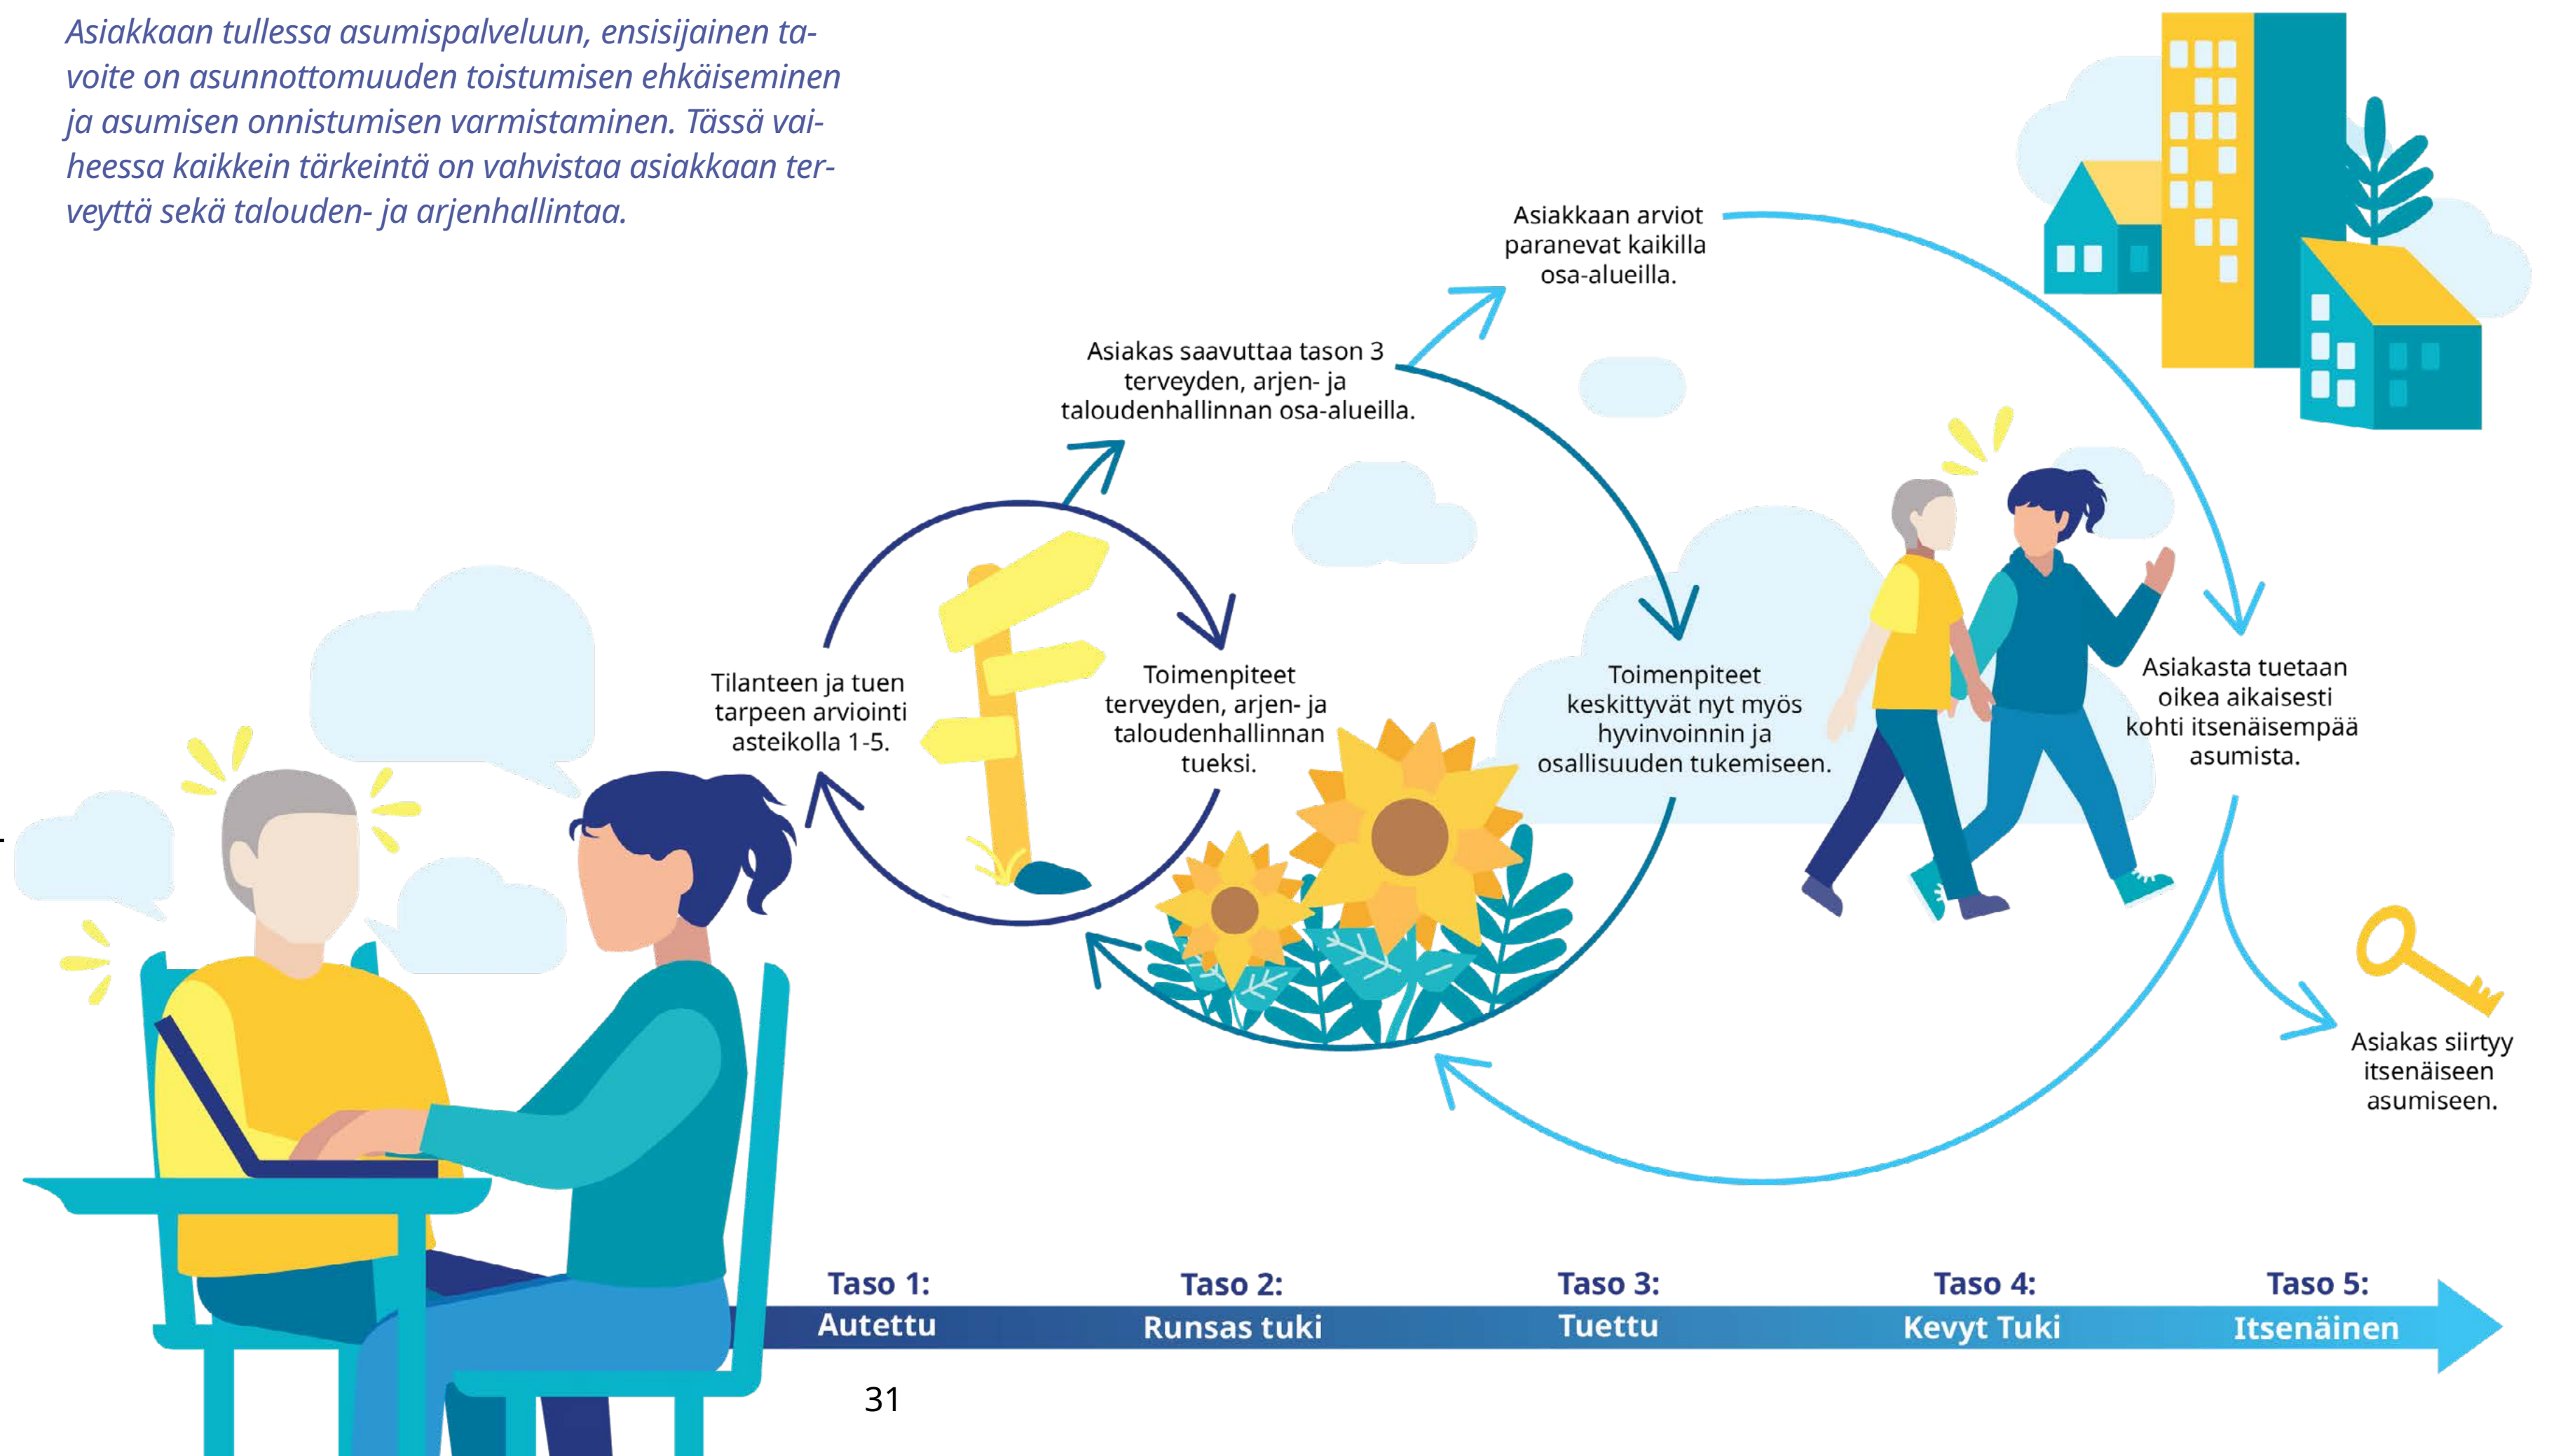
Asiakkaan tullessa asumispalveluun, ensisijainen tavoite on asunnottomuuden toistumisen ehkäiseminen ja asumisen onnistumisen varmistaminen. Tässä vaiheessa kaikkein tärkeintä on vahvistaa asiakkaan terveyttä sekä talouden- ja arjenhallintaa.

Asiakkaan arviot paranevat kaikilla osa-alueilla.

Asiakas saavuttaa tason 3 terveyden, arjen- ja taloudenhallinnan osa-alueilla.

Tilanteen ja tuen tarpeen arviointi asteikolla 1-5.

Toimenpiteet terveyden, arjen- ja taloudenhallinnan tueksi.

Toimenpiteet keskittyvät nyt myös hyvinvoinnin ja osallisuuden tukemiseen.

Asiakasta tuetaan oikea aikaisesti kohti itsenäisempää asumista.

Asiakas siirtyy itsenäiseen asumiseen.

Taso 1: Autettu

Taso 2: Runsas tuki

Taso 3: Tuettu

Taso 4: Kevyt Tuki

Taso 5: Itsenäinen

31